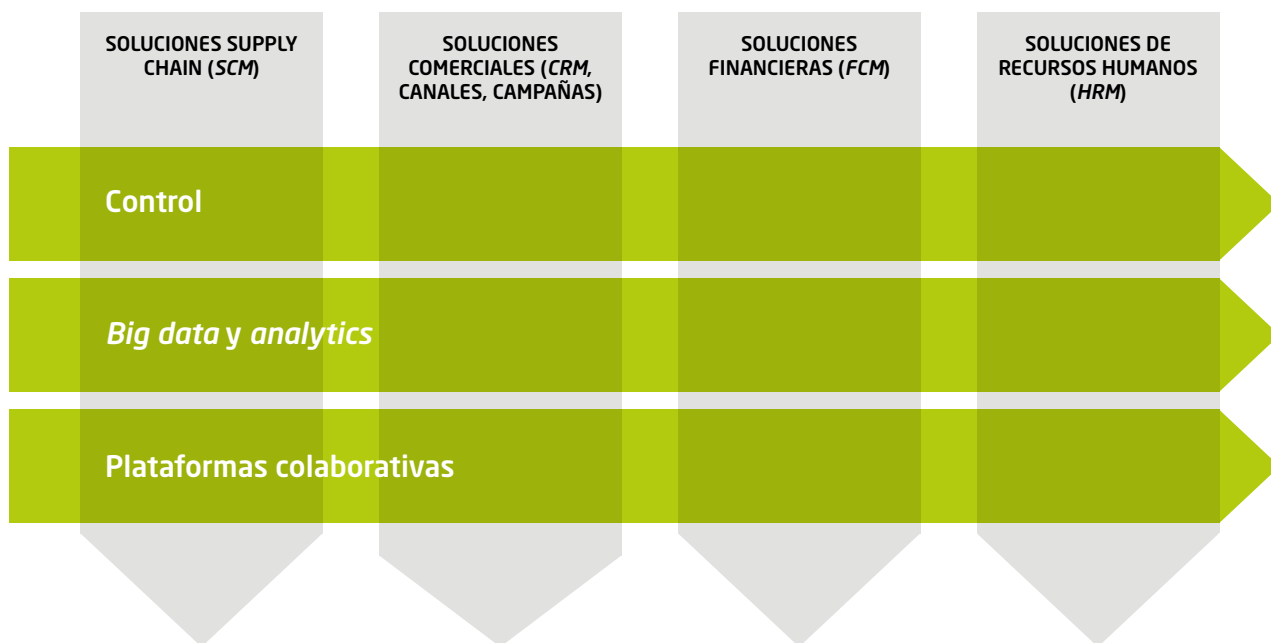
SOLUCIONES SUPPLY CHAIN (SCM)

SOLUCIONES COMERCIALES (CRM, CANALES, CAMPAÑAS)

SOLUCIONES FINANCIERAS (FCM)

SOLUCIONES DE RECURSOS HUMANOS (HRM)

Control

Big data y analytics

Plataformas colaborativas